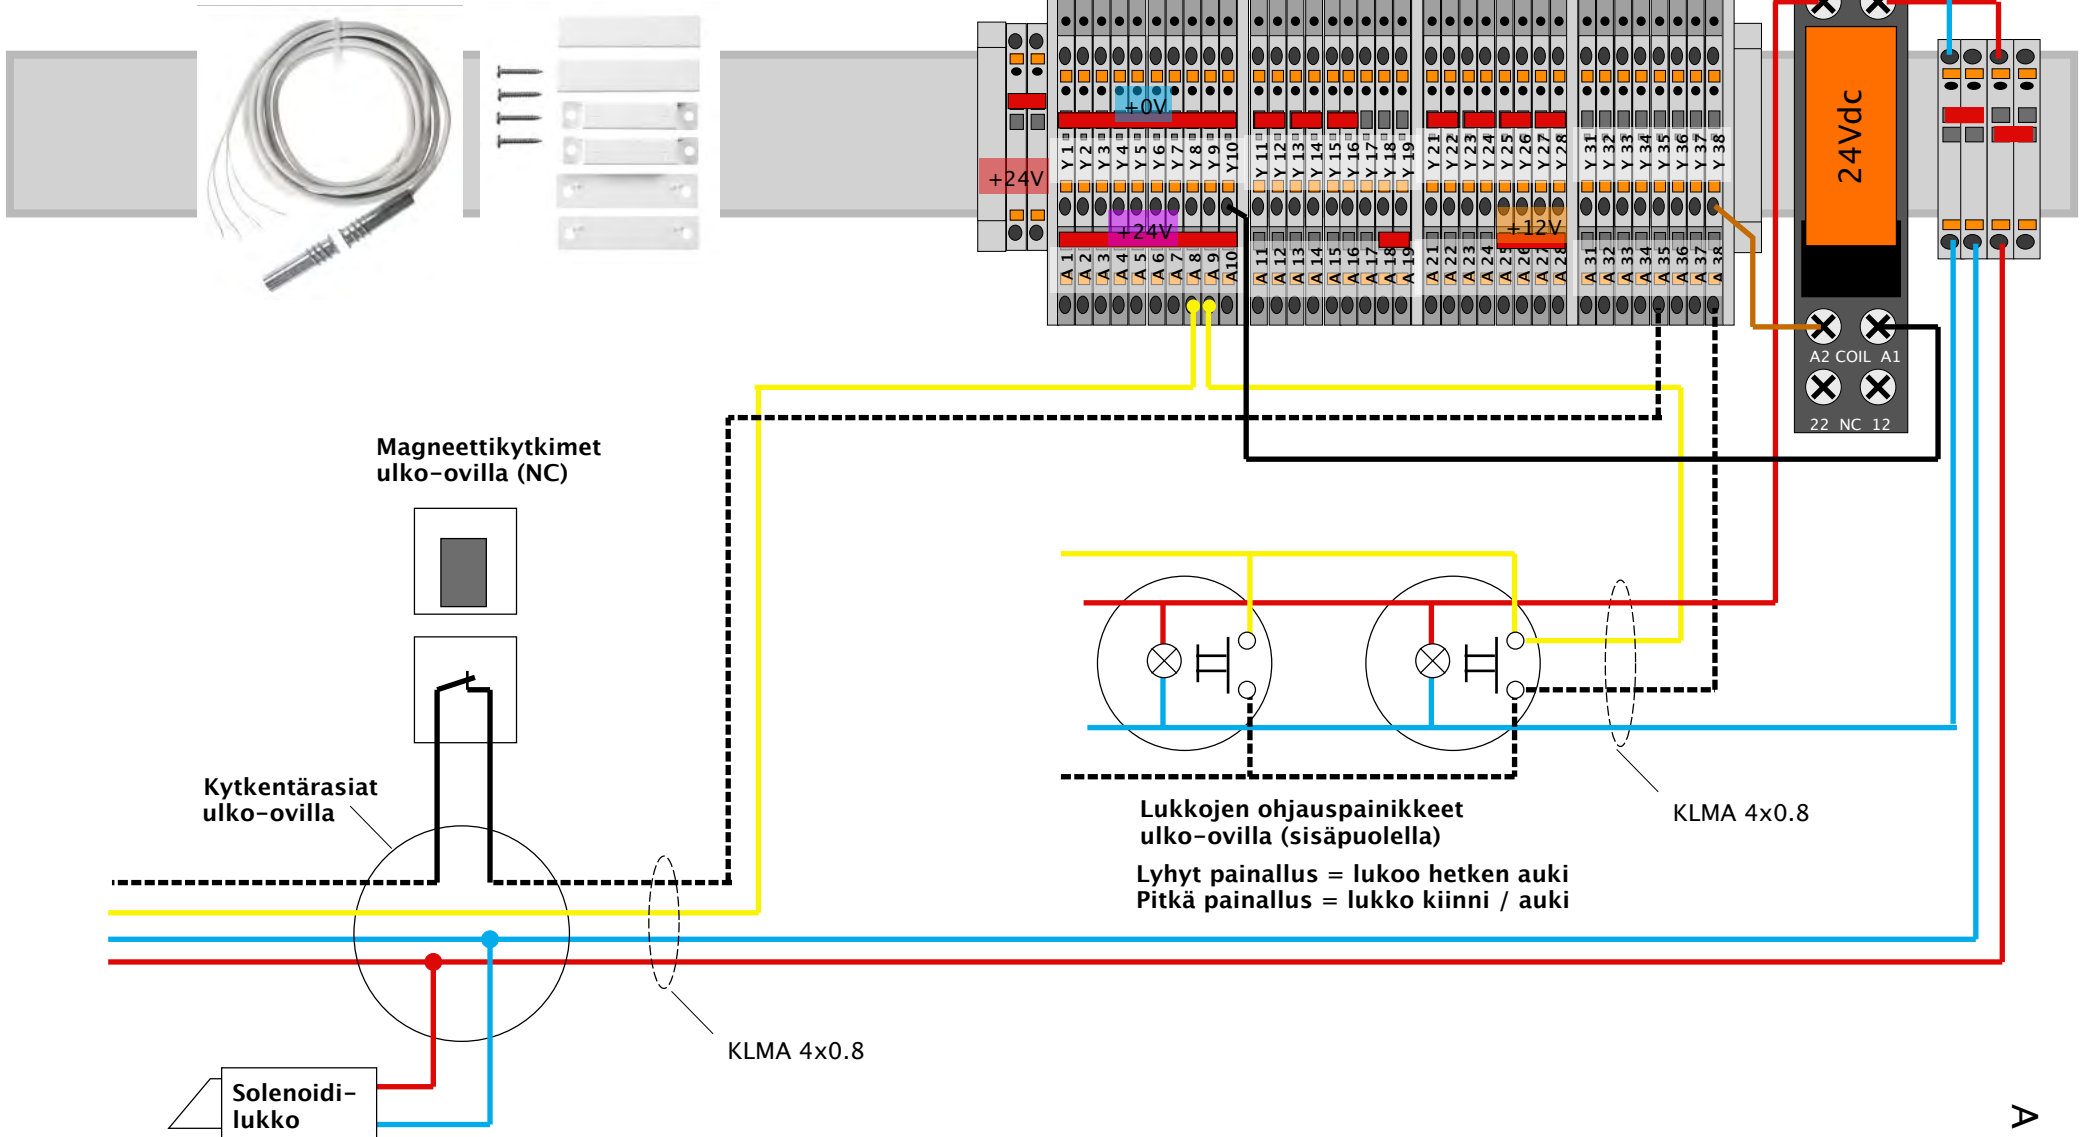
+0V

+24V

+24V

+12V

Y 1 Y 2 Y 3 Y 4 Y 5 Y 6 Y 7 Y 8 Y 9 Y10 Y 11 Y 12 Y 13 Y 14 Y 15 Y 16 Y 17 Y 18 Y 19 Y 21 Y 22 Y 23 Y 24 Y 25 Y 26 Y 27 Y 28 Y 31 Y 32 Y 33 Y 34 Y 35 Y 36 Y 37 Y 38

A 1 A 2 A 3 A 4 A 5 A 6 A 7 A 8 A 9 A10 A 11 A 12 A 13 A 14 A 15 A 16 A 17 A 18 A 19 A 21 A 22 A 23 A 24 A 25 A 26 A 27 A 28 A 31 A 32 A 33 A 34 A 35 A 36 A 37 A 38

24Vdc

A2 COIL A1

22 NC 12

Magneettikytkimet ulko-ovilla (NC)

Kytkentärasiat ulko-ovilla

Lukkojen ohjauspainikkeet ulko-ovilla (sisäpuolella)

Lyhyt painallus = lukoo hetken auki
Pitkä painallus = lukko kiinni / auki

KLMA 4x0.8

KLMA 4x0.8

Solenoidi-lukko

A